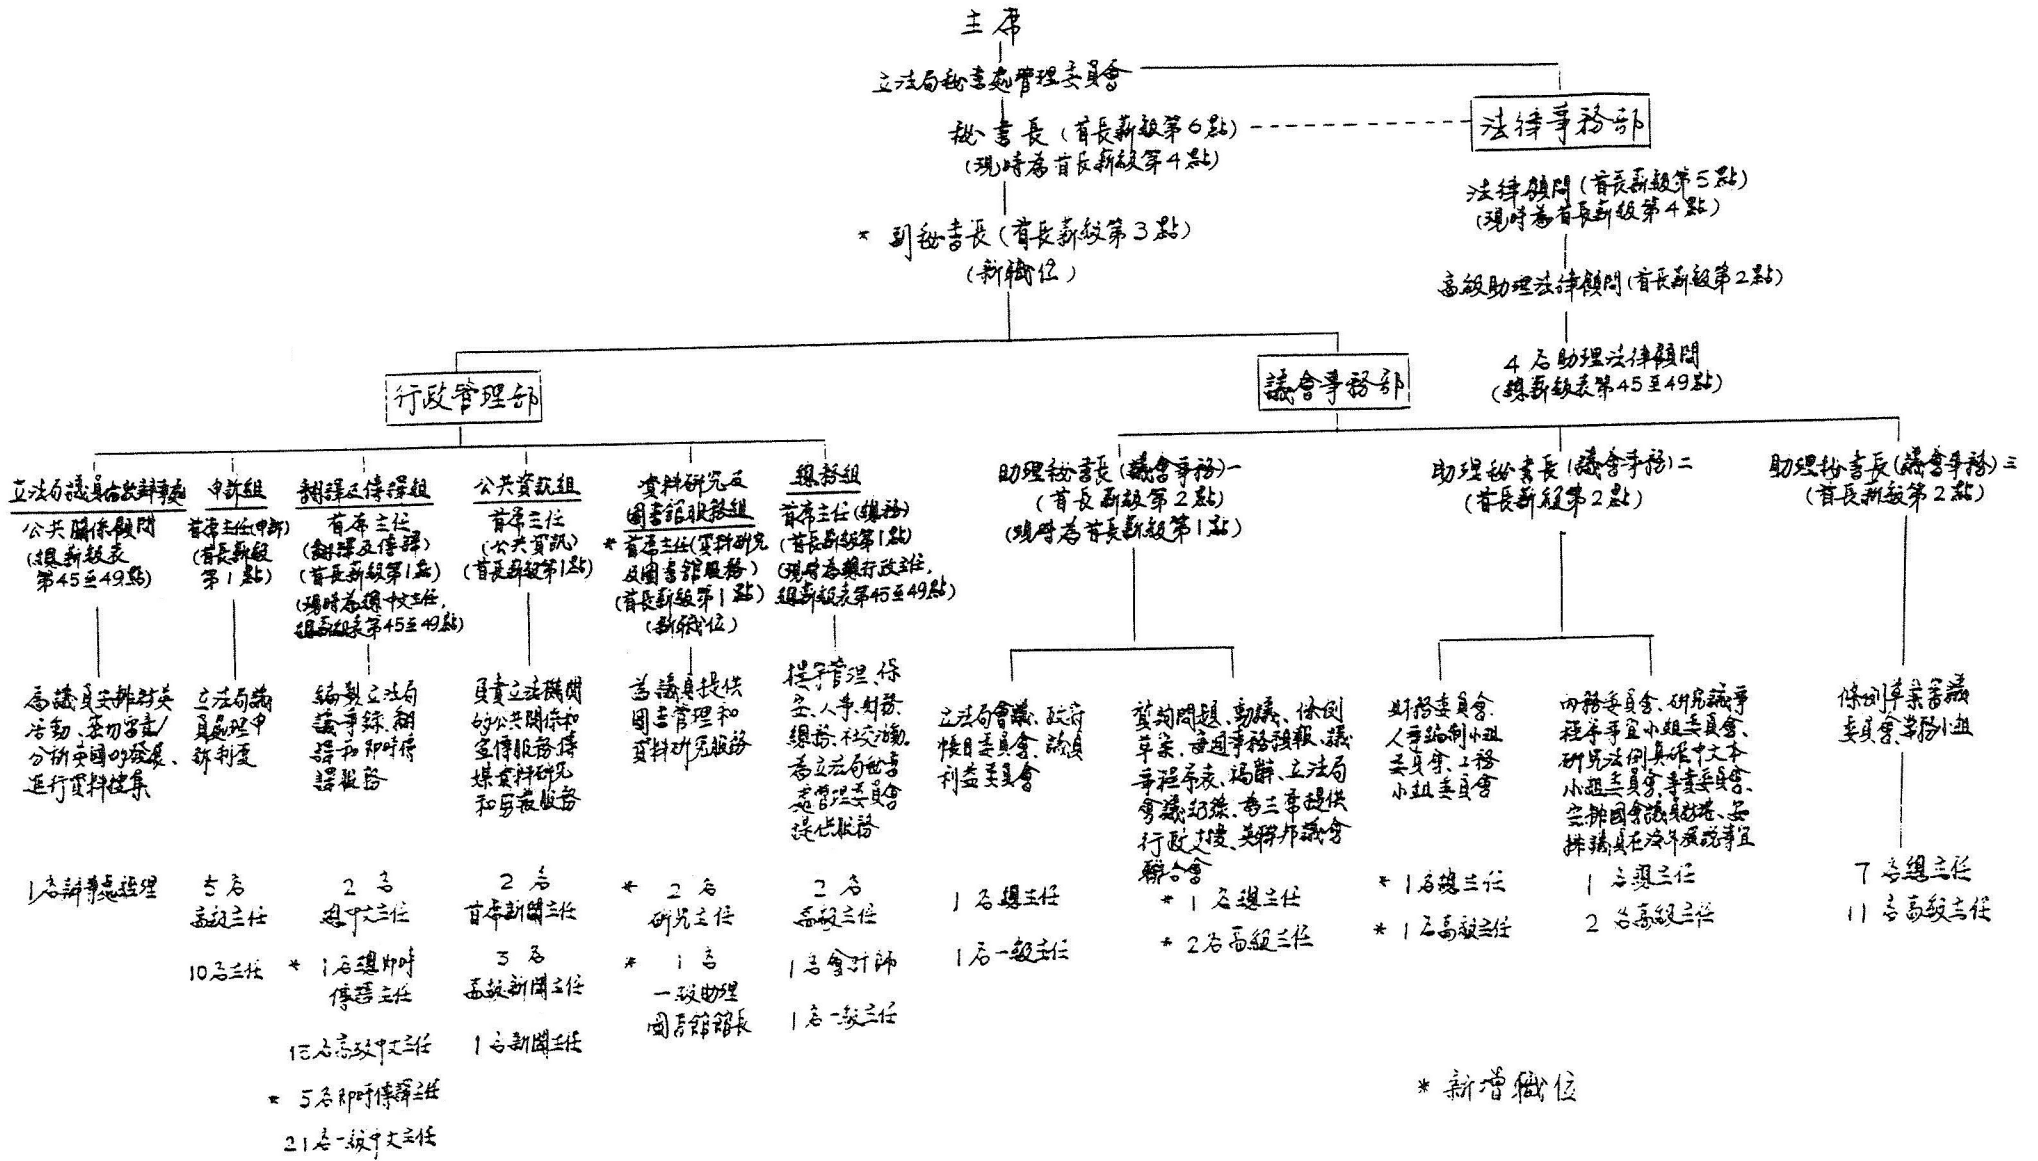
主席

立法局秘書處管理委員會

秘書長（首長薪級第6點）
（現時為首長薪級第4點）

法律事務部

法律顧問（首長薪級第5點）
（現時為首長薪級第4點）

高級助理法律顧問（首長薪級第2點）

4名助理法律顧問
（總薪級表第45至49點）

* 副秘書長（首長薪級第3點）
（新職位）

行政管理部

議會事務部

立法局議員申訴事務

公共關係顧問
（總薪級表第45至49點）

為議員安排對外活動、密切留意/分析各國的發展、進行資料搜集

1名辦事處經理

申訴組

首席主任（申訴）
（首長薪級第1點）

立法局議員處理申訴制度

5名高級主任

10名主任

翻譯及傳譯組

首席主任
（翻譯及傳譯）
（首長薪級第1點）
（現時為總中文主任，總薪級表第45至49點）

編製立法局議事錄、翻譯和即時傳譯服務

2名總中文主任

* 1名總即時傳譯主任

15名高級中文主任

* 5名即時傳譯主任

21名一級中文主任

公共資訊組

首席主任
（公共資訊）
（首長薪級第1點）

負責立法機關的公共關係和宣傳服務傳媒資料研究和另類服務

2名首席新聞主任

3名高級新聞主任

1名新聞主任

資料研究及圖書館服務組

* 首席主任（資料研究及圖書館服務）
（首長薪級第1點）
（新職位）

為議員提供圖書管理和資料研究服務

* 2名研究主任

* 1名一級助理圖書館館長

總務組

首席主任（總務）
（首長薪級第1點）
（現時為總行政主任，總薪級表第45至49點）

提供管理、保安、人事、財務、總務、社交活動，為立法局秘書處管理委員會提供服務

2名高級主任

1名會計師

1名一級主任

助理秘書長（議會事務）一
（首長薪級第2點）
（現時為首長薪級第1點）

立法局會議、政府帳目委員會、議員利益委員會

1名總主任

1名一級主任

質詢問題、動議、條例草案、每週事務摘報、議事程序表、議辭、立法局會議紀錄、為三事提供行政支援、英聯邦議會聯合會

* 1名總主任

* 2名高級主任

助理秘書長（議會事務）二
（首長薪級第2點）

財務委員會、人事編制小組委員會、工務小組委員會

* 1名總主任

* 1名高級主任

內務委員會、研究議事程序事宜小組委員會、研究法例具備中文本小組委員會、事務委員會、安排國會議員訪港、安排議員在海外履行事宜

1名總主任

2名高級主任

助理秘書長（議會事務）三
（首長薪級第2點）

條例草案審議委員會事務小組

7名總主任

11名高級主任

* 新增職位